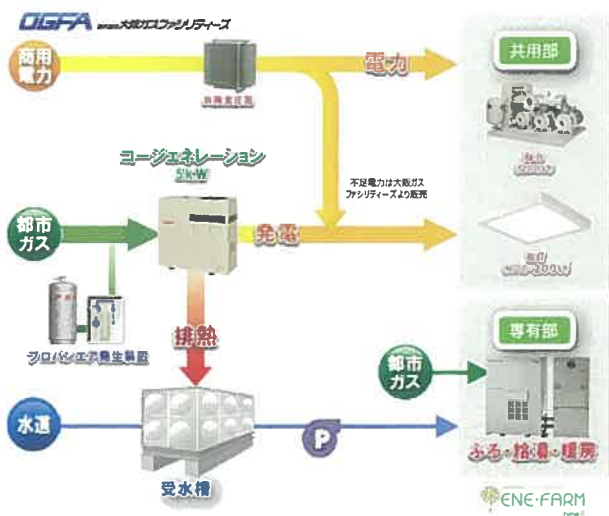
OGFA 株式会社大阪ガスファシリティーズ

商用電力

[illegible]

電力

共用部

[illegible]

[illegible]

コージェネレーション

5kW

不足電力は大阪ガスファシリティーズより販売

都市ガス

発電

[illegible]

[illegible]

プロパンエア発生装置

排熱

専有部

都市ガス

水道

P

受水槽

ふろ・給湯・暖房

ENE·FARM